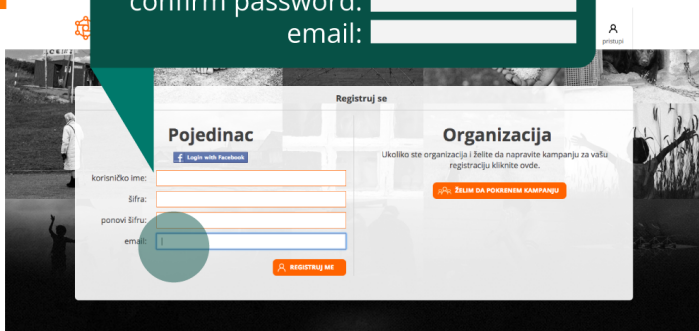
confirm password:
email:

pristupi

Registruj se

Pojedinac

Login with Facebook

korisničko ime:

šifra:

ponovi šifru:

email:

REGISTRUJ ME

Organizacija

Ukoliko ste organizacija i želite da napravite kampanju za vašu registraciju kliknite ovde.

ŽELIM DA POKRENEM KAMPANJU